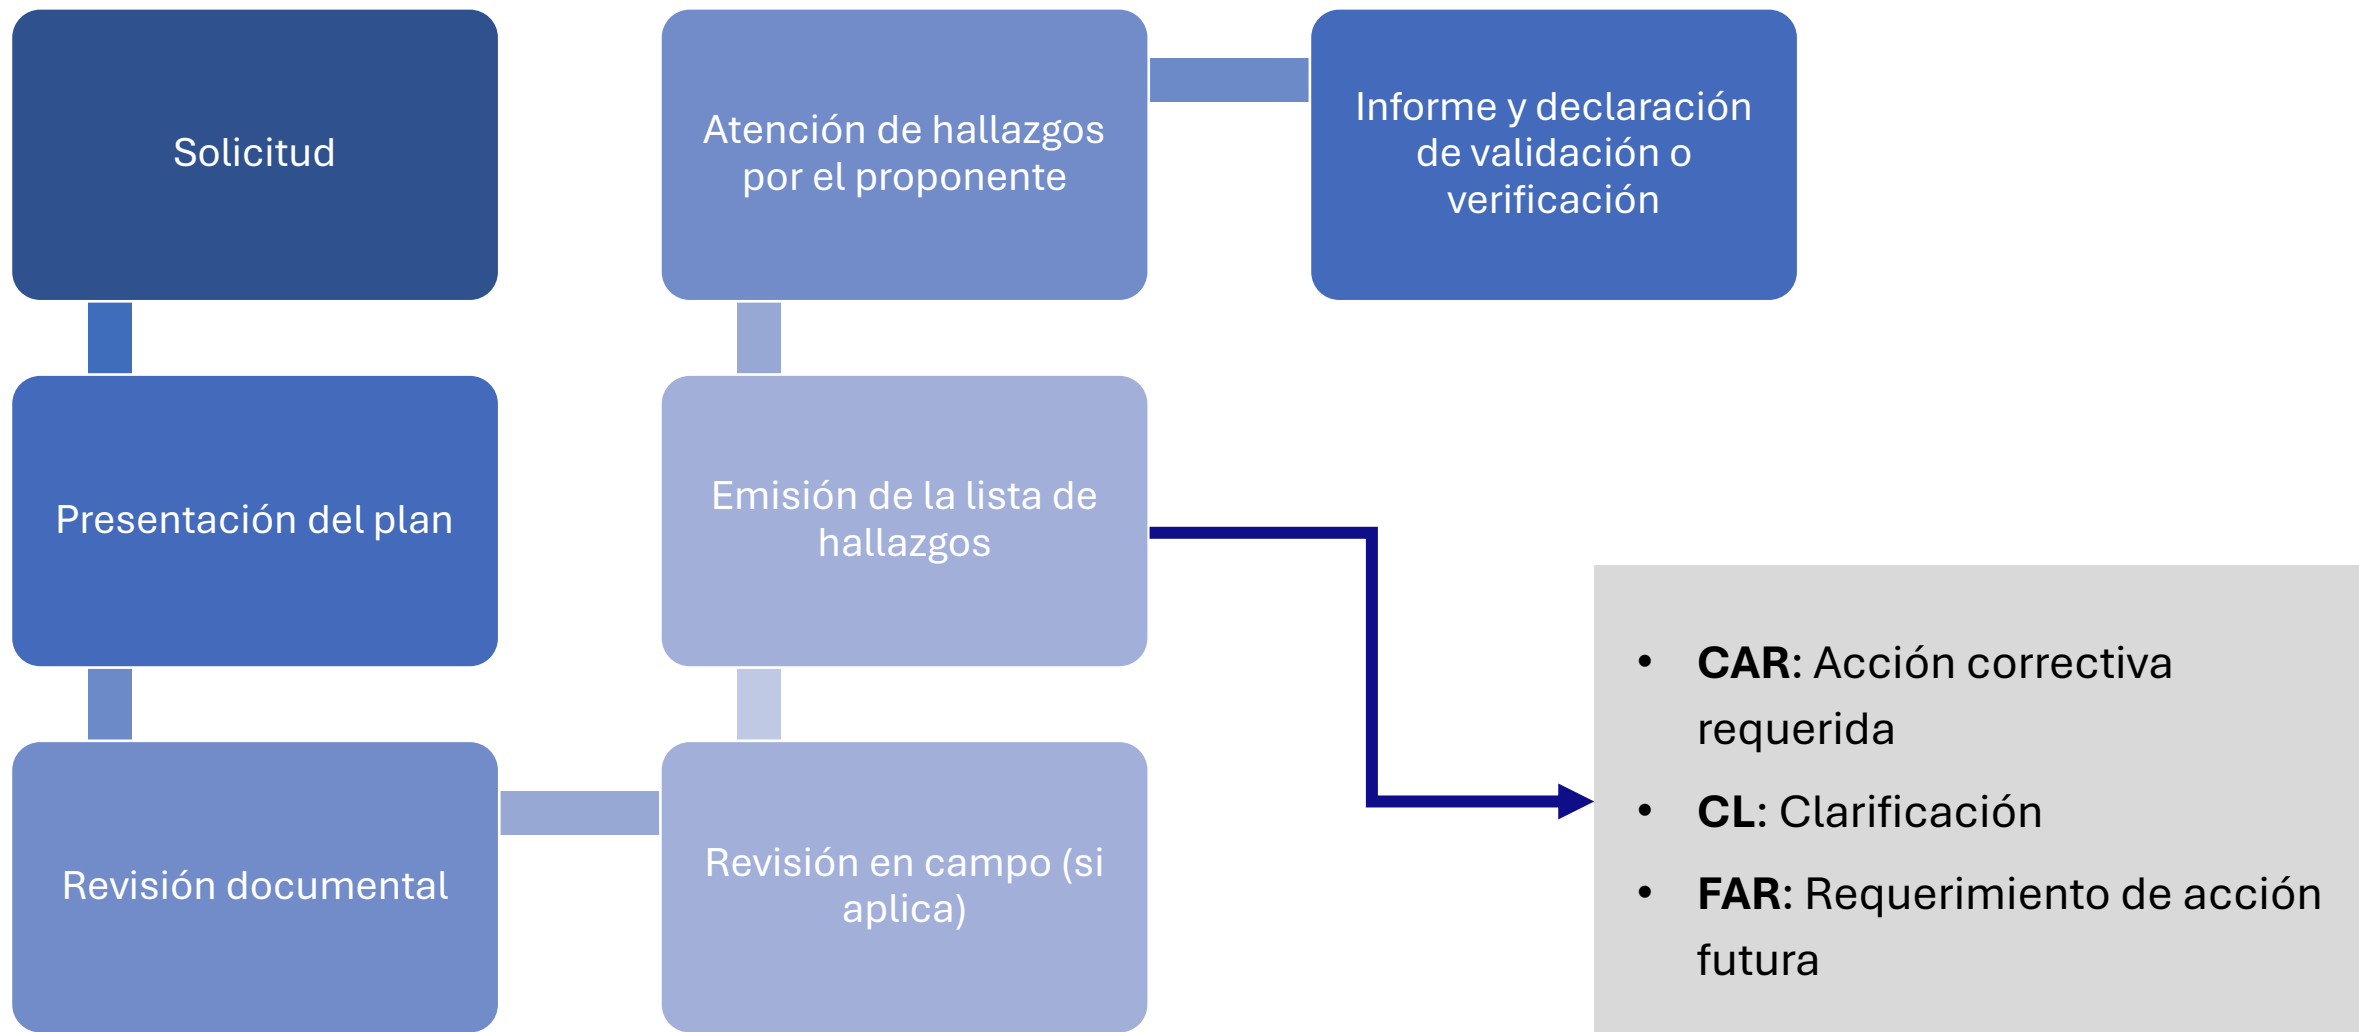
Solicitud

Presentación del plan

Revisión documental

Revisión en campo (si aplica)

Emisión de la lista de hallazgos

Atención de hallazgos por el proponente

Informe y declaración de validación o verificación

- **CAR**: Acción correctiva requerida
- **CL**: Clarificación
- **FAR**: Requerimiento de acción futura